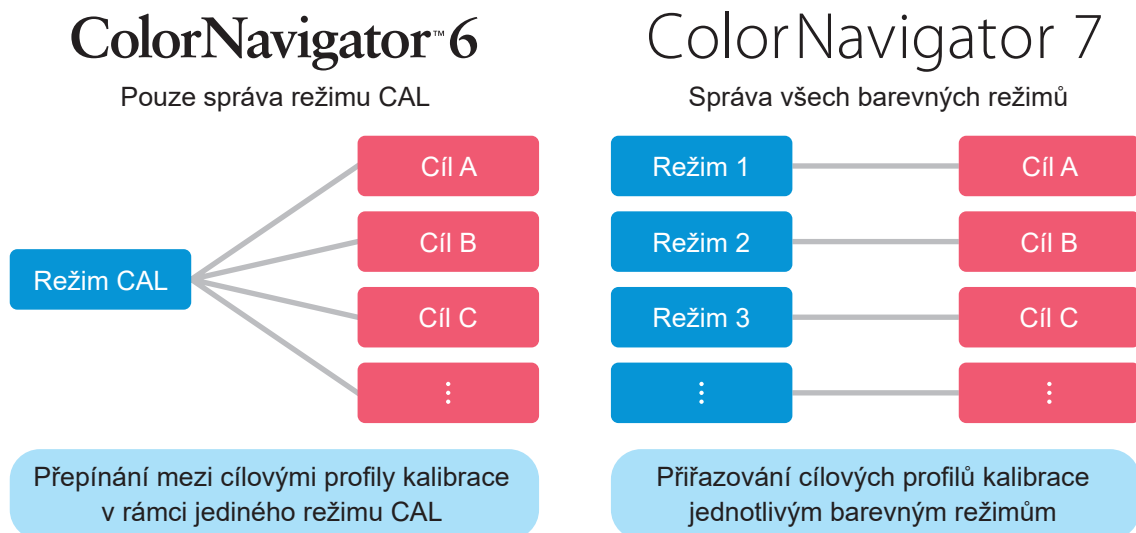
ColorNavigator™ 6

Pouze správa režimu CAL

Režim CAL

Cíl A

Cíl B

Cíl C

⋮

Přepínání mezi cílovými profily kalibrace v rámci jediného režimu CAL

ColorNavigator 7

Správa všech barevných režimů

Režim 1

Režim 2

Režim 3

⋮

Cíl A

Cíl B

Cíl C

⋮

Přiřazování cílových profilů kalibrace jednotlivým barevným režimům